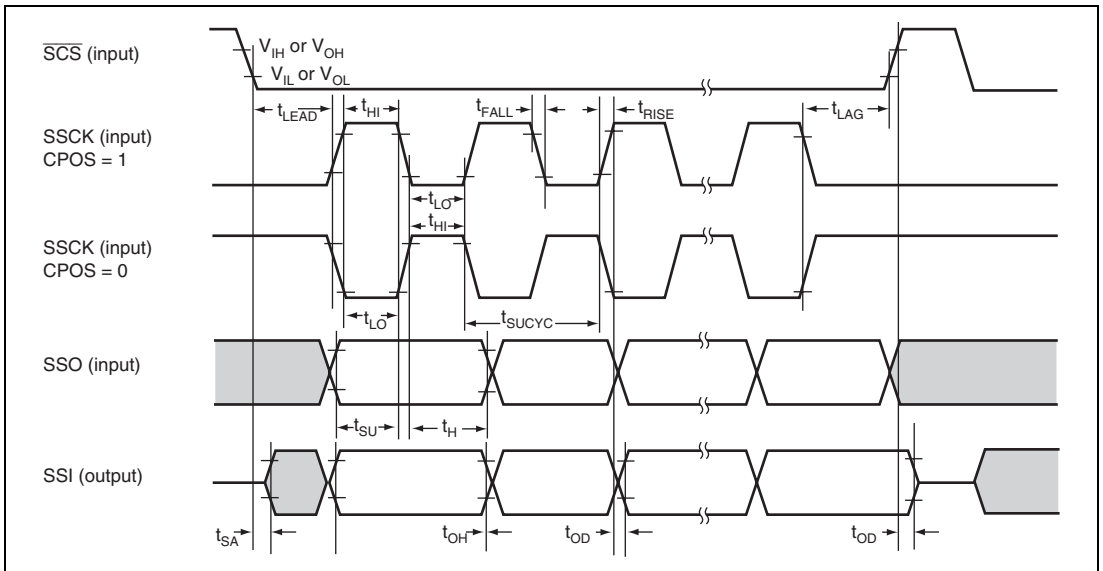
$\overline{SCS}$ (input)

$V_{IH}$ or $V_{OH}$

$V_{IL}$ or $V_{OL}$

$t_{LEAD}$

$t_{HI}$

$t_{FALL}$

$t_{RISE}$

$t_{LAG}$

SSCK (input) CPOS = 1

$t_{LO}$

$t_{HI}$

SSCK (input) CPOS = 0

$t_{LO}$

$t_{SUCYC}$

SSO (input)

$t_{SU}$

$t_{H}$

SSI (output)

$t_{SA}$

$t_{OH}$

$t_{OD}$

$t_{OD}$